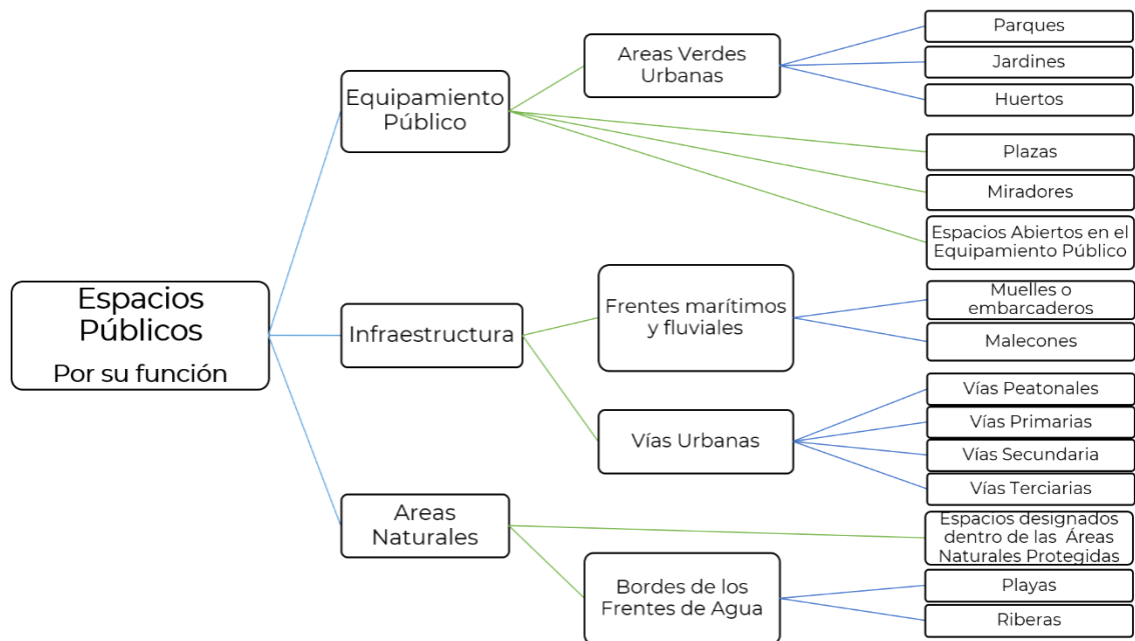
Espacios Públicos
Por su función

Equipamiento Público

Areas Verdes Urbanas

Parques

Jardines

Huertos

Plazas

Miradores

Espacios Abiertos en el Equipamiento Público

Infraestructura

Frentes marítimos y fluviales

Muelles o embarcaderos

Malecones

Vías Urbanas

Vías Peatonales

Vías Primarias

Vías Secundaria

Vías Terciarias

Areas Naturales

Espacios designados dentro de las Áreas Naturales Protegidas

Bordes de los Frentes de Agua

Playas

Riberas